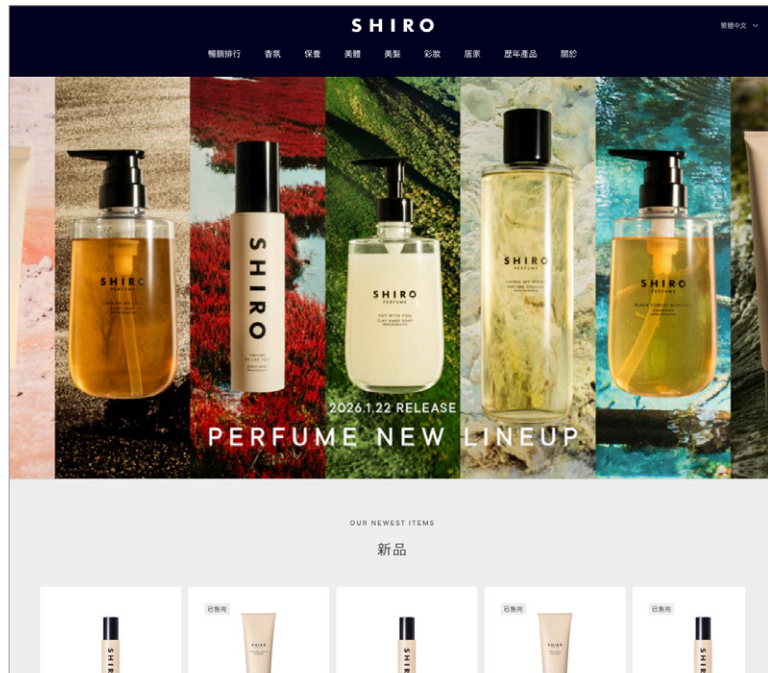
SHIRO

繁體中文

暢銷排行 香氛 保養 美體 美髮 彩妝 居家 歷年產品 關於

SHIRO

SHIRO

SHIRO
PERFUME

SHIRO
PERFUME

SHIRO

2026.1.22 RELEASE
PERFUME NEW LINEUP

OUR NEWEST ITEMS
新品

已售完

已售完

已售完

SHIRO

SHIRO

SHIRO